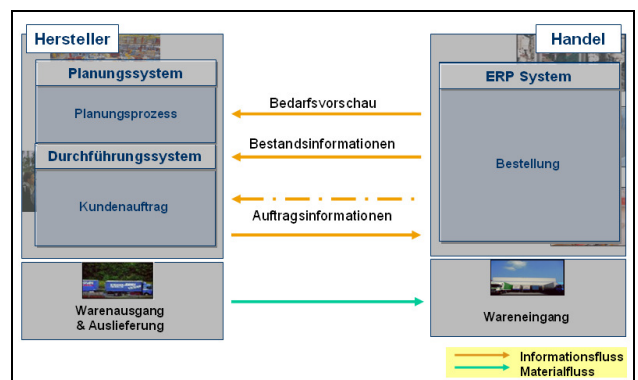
Hersteller

Planungssystem

Planungsprozess

Durchführungssystem

Kundenauftrag

Warenausgang & Auslieferung

Bedarfsvorschau

Bestandsinformationen

Auftragsinformationen

Handel

ERP System

Bestellung

Wareneingang

Informationsfluss

Materialfluss